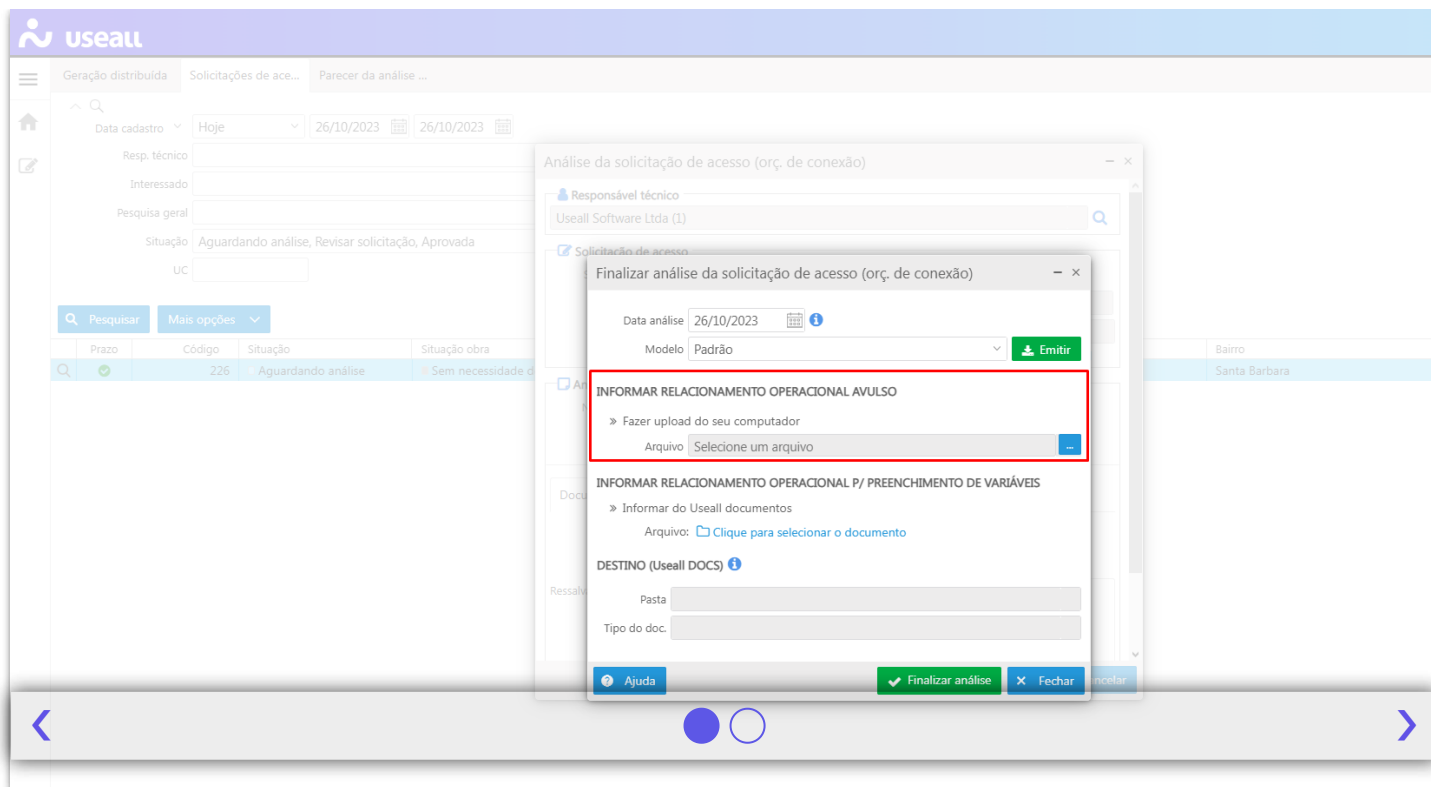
useall

Geração distribuída | Solicitações de ace... | Parecer da análise ...

Data cadastro Hoje 26/10/2023 26/10/2023
Resp. técnico
Interessado
Pesquisa geral
Situação Aguardando análise, Revisar solicitação, Aprovada
UC

Pesquisar Mais opções

| | Prazo | Código | Situação | Situação obra | Bairro |
|---|---|---|---|---|---|
| | | 226 | Aguardando análise | Sem necessidade d | Santa Barbara |

Análise da solicitação de acesso (orç. de conexão)

Responsável técnico
Useall Software Ltda (1)

Solicitação de acesso

Docu

Ressalv

Cancelar

Finalizar análise da solicitação de acesso (orç. de conexão)

Data análise 26/10/2023
Modelo Padrão Emitir

INFORMAR RELACIONAMENTO OPERACIONAL AVULSO
» Fazer upload do seu computador
Arquivo Selecione um arquivo ...

INFORMAR RELACIONAMENTO OPERACIONAL P/ PREENCHIMENTO DE VARIÁVEIS
» Informar do Useall documentos
Arquivo: Clique para selecionar o documento

DESTINO (Useall DOCS)
Pasta
Tipo do doc.

Ajuda Finalizar análise Fechar

‹ ›